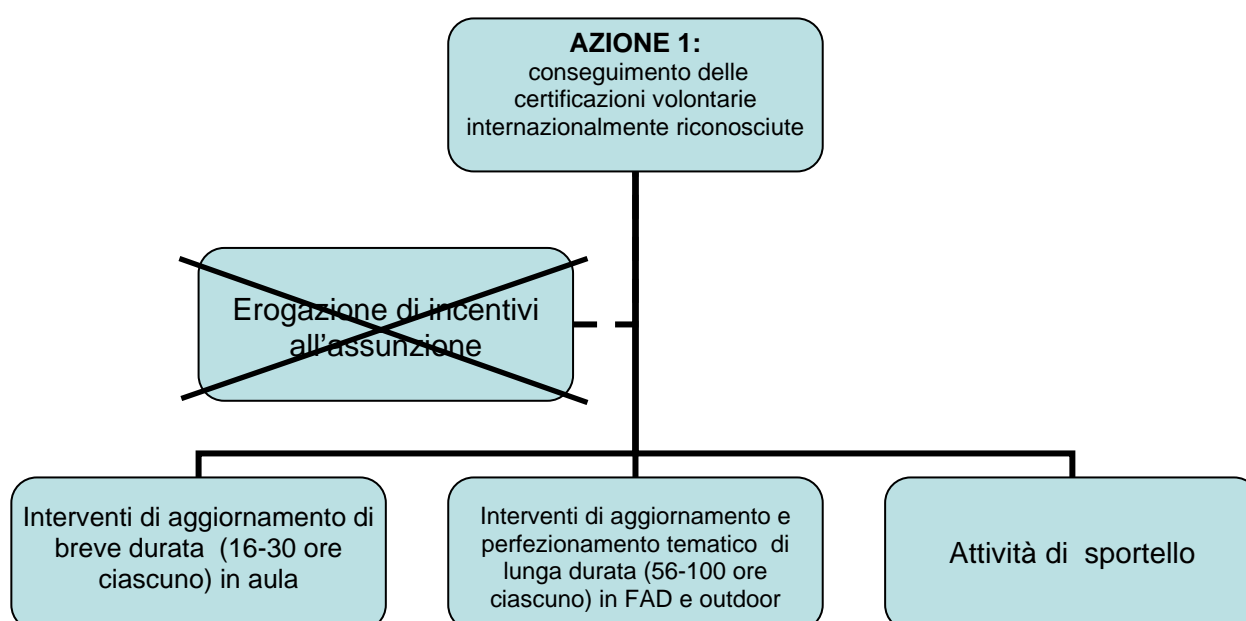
AZIONE 1:
conseguimento delle certificazioni volontarie internazionalmente riconosciute

Erogazione di incentivi all'assunzione

Interventi di aggiornamento di breve durata (16-30 ore ciascuno) in aula

Interventi di aggiornamento e perfezionamento tematico di lunga durata (56-100 ore ciascuno) in FAD e outdoor

Attività di sportello